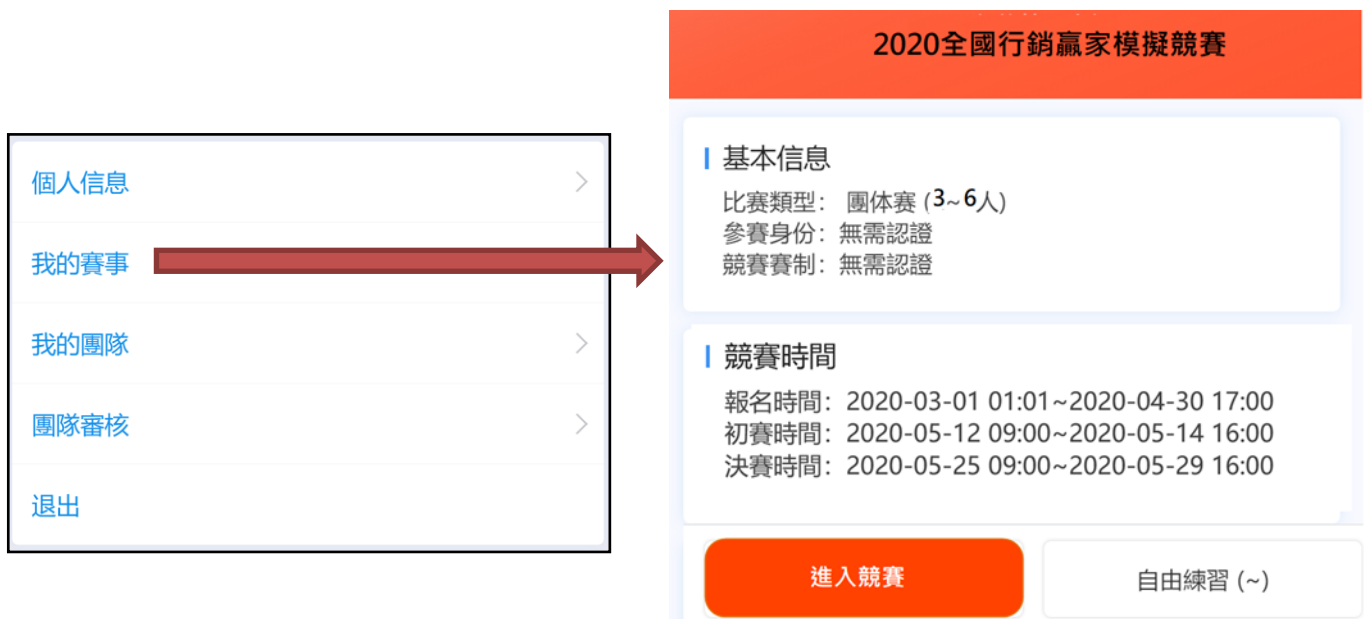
個人信息

我的賽事

我的團隊

團隊審核

退出

2020全國行銷贏家模擬競賽

基本信息

比賽類型：團体賽 (3~6人)
參賽身份：無需認證
競賽賽制：無需認證

競賽時間

報名時間：2020-03-01 01:01~2020-04-30 17:00
初賽時間：2020-05-12 09:00~2020-05-14 16:00
決賽時間：2020-05-25 09:00~2020-05-29 16:00

進入競賽

自由練習 (~)